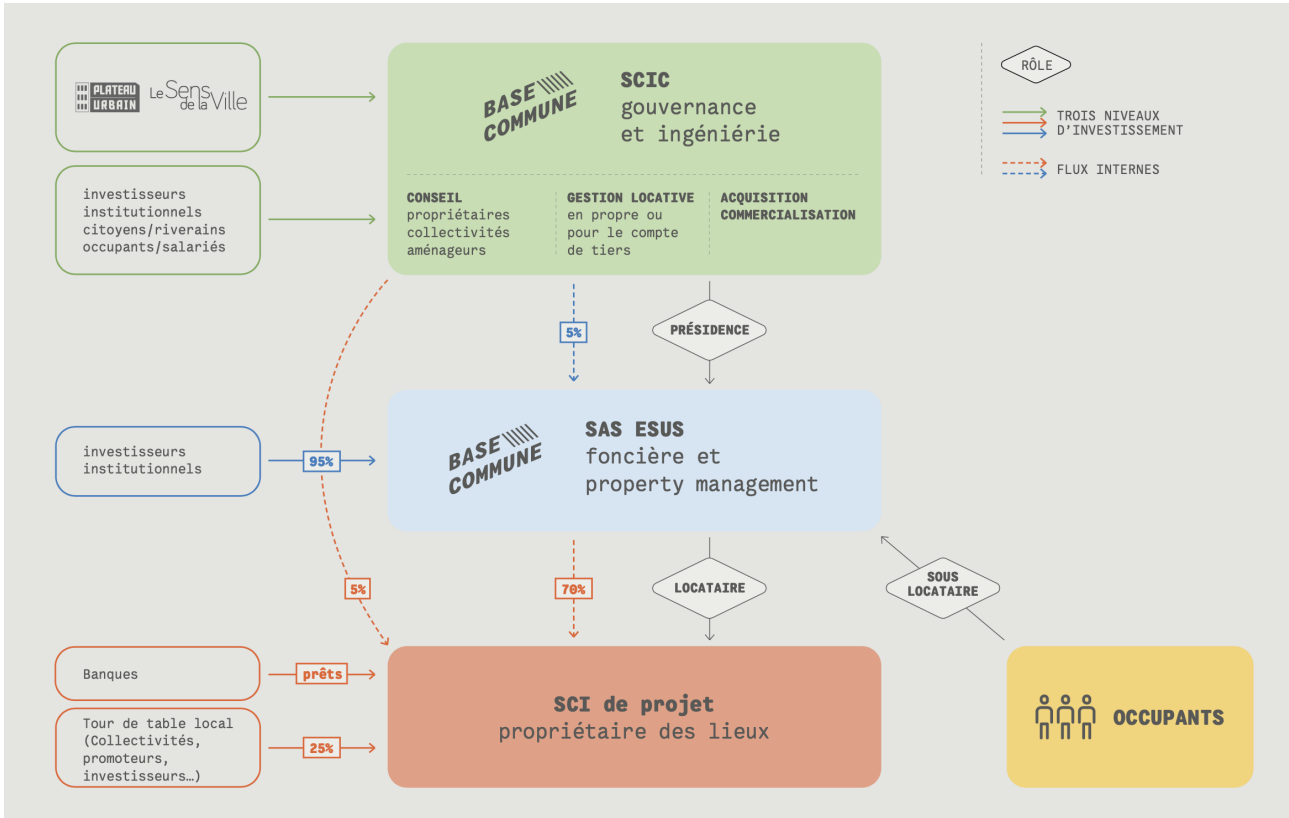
PLATEAU URBAIN Le Sens de la Ville

investisseurs institutionnels citoyens/riverains occupants/salariés

BASE COMMUNE

SCIC
gouvernance et ingénierie

CONSEIL
propriétaires collectivités aménageurs

GESTION LOCATIVE
en propre ou pour le compte de tiers

ACQUISITION COMMERCIALISATION

RÔLE

TROIS NIVEAUX D'INVESTISSEMENT

FLUX INTERNES

5%

PRÉSIDENCE

investisseurs institutionnels

95%

BASE COMMUNE

SAS ESUS
foncière et property management

5%

70%

LOCATAIRE

SOUS LOCATAIRE

Banques

prêts

Tour de table local (Collectivités, promoteurs, investisseurs…)

25%

SCI de projet
propriétaire des lieux

OCCUPANTS